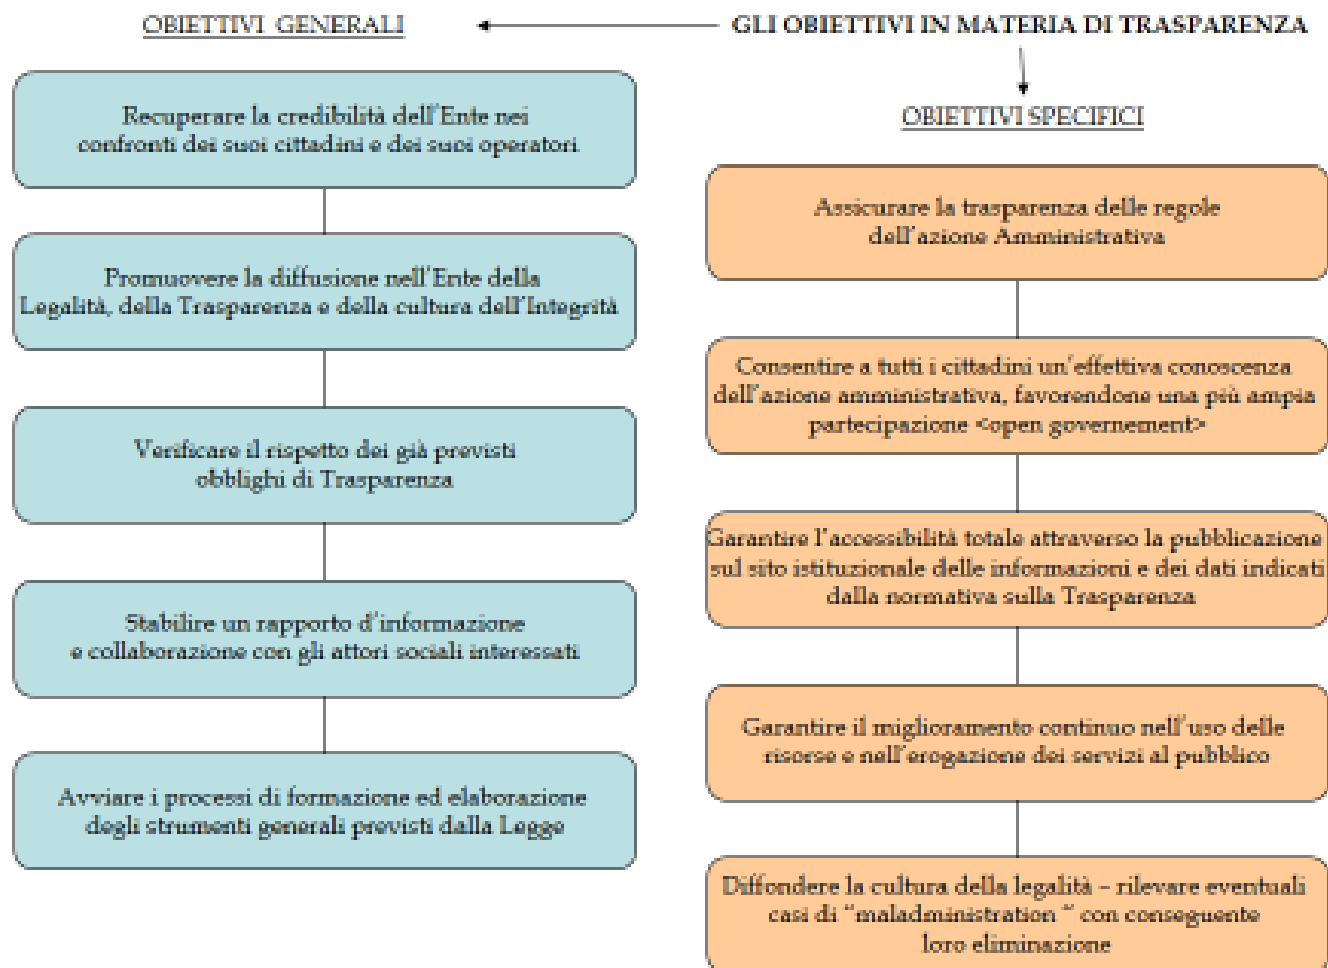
GLI OBIETTIVI IN MATERIA DI TRASPARENZA

OBIETTIVI GENERALI

Recuperare la credibilità dell'Ente nei confronti dei suoi cittadini e dei suoi operatori

Promuovere la diffusione nell'Ente della Legalità, della Trasparenza e della cultura dell'Integrità

Verificare il rispetto dei già previsti obblighi di Trasparenza

Stabilire un rapporto d'informazione e collaborazione con gli attori sociali interessati

Avviare i processi di formazione ed elaborazione degli strumenti generali previsti dalla Legge

OBIETTIVI SPECIFICI

Assicurare la trasparenza delle regole dell'azione Amministrativa

Consentire a tutti i cittadini un'effettiva conoscenza dell'azione amministrativa, favorendone una più ampia partecipazione <open governement>

Garantire l'accessibilità totale attraverso la pubblicazione sul sito istituzionale delle informazioni e dei dati indicati dalla normativa sulla Trasparenza

Garantire il miglioramento continuo nell'uso delle risorse e nell'erogazione dei servizi al pubblico

Diffondere la cultura della legalità – rilevare eventuali casi di "maladministration " con conseguente loro eliminazione